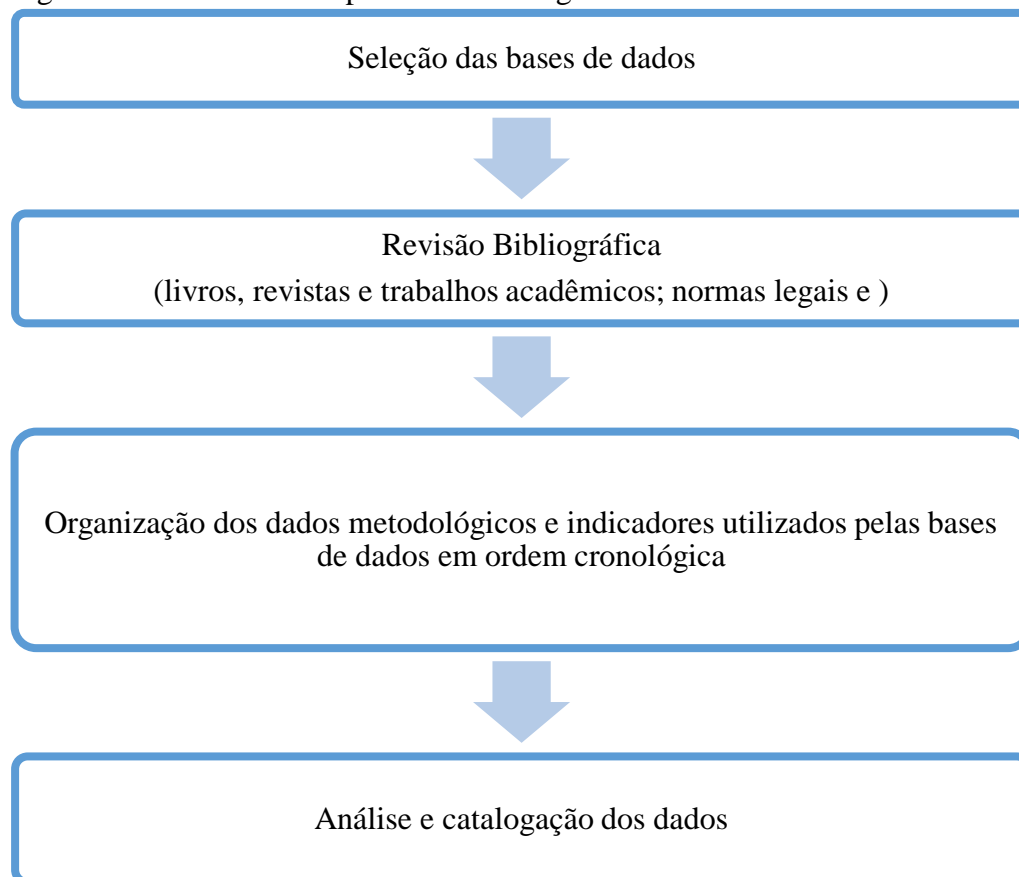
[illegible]

Seleção das bases de dados

Revisão Bibliográfica
(livros, revistas e trabalhos acadêmicos; normas legais e )

Organização dos dados metodológicos e indicadores utilizados pelas bases de dados em ordem cronológica

Análise e catalogação dos dados